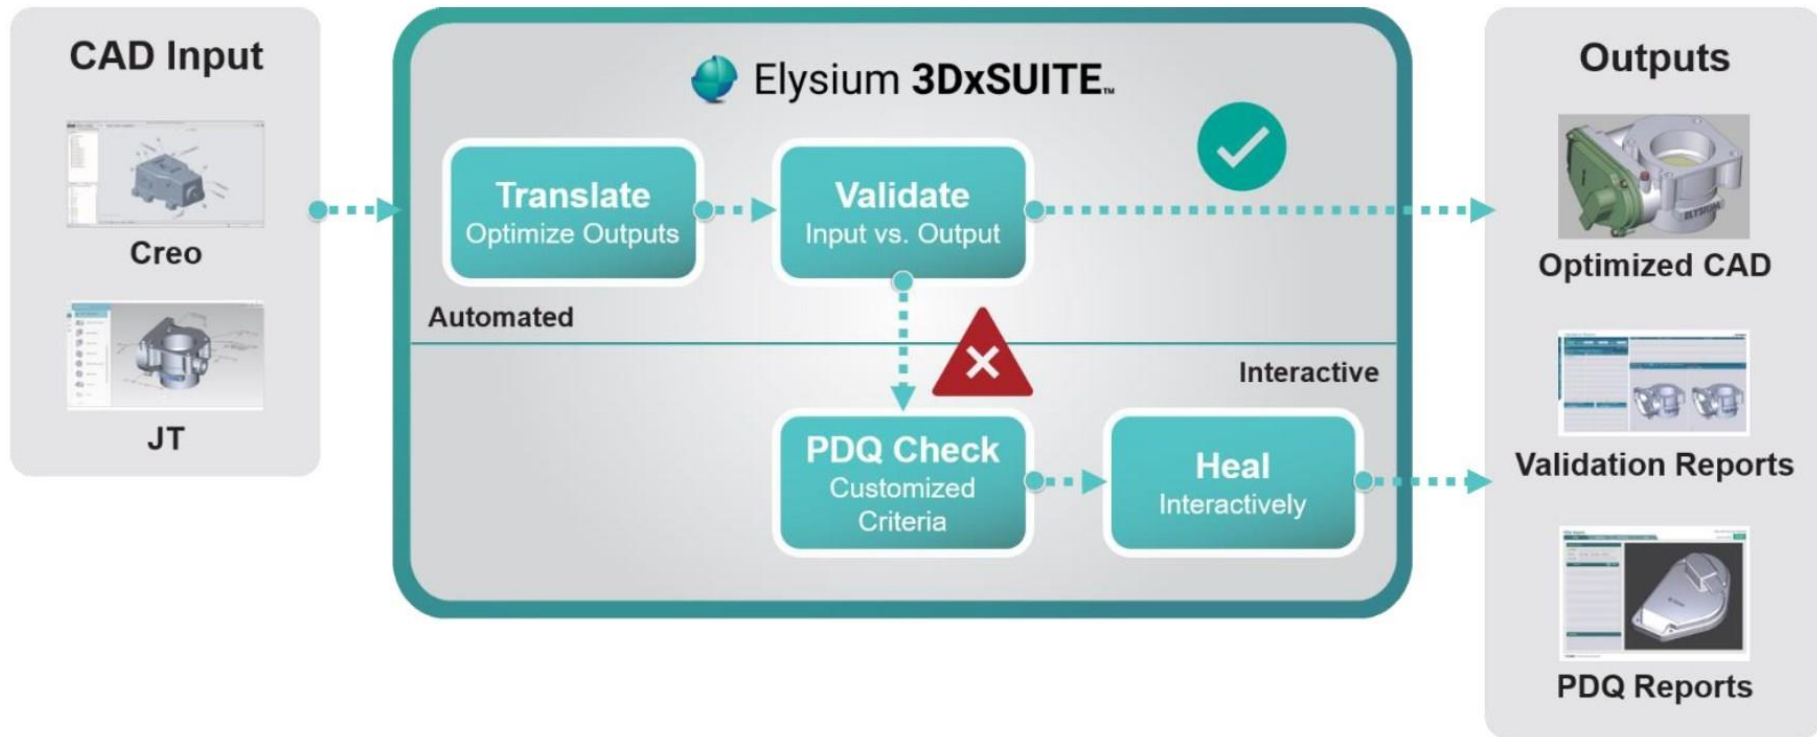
CAD Input

Creo

JT

Elysium 3DxSUITE™

Translate
Optimize Outputs

Validate
Input vs. Output

Automated

Interactive

PDQ Check
Customized Criteria

Heal
Interactively

Outputs

Optimized CAD

Validation Reports

PDQ Reports